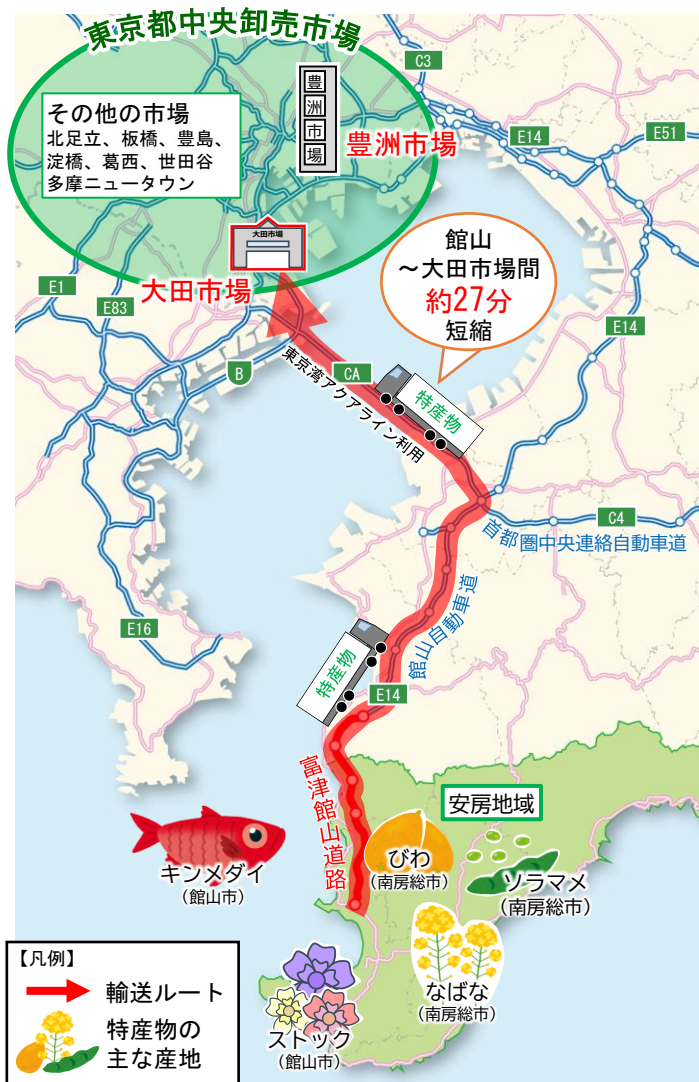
東京都中央卸売市場

その他の市場
北足立、板橋、豊島、
淀橋、葛西、世田谷
多摩ニュータウン

豊洲市場

豊洲市場

C3

E14

E51

大田市場

大田市場

館山
～大田市場間
約27分
短縮

E1

E83

E14

B

CA

東京湾アクアライン利用

特産物

首都圏中央連絡自動車道

C4

館山自動車道

E16

特産物

E14

富津館山道路

安房地域

キンメダイ
（館山市）

びわ
（南房総市）

ソラマメ
（南房総市）

なばな
（南房総市）

ストック
（館山市）

【凡例】
輸送ルート
特産物の
主な産地